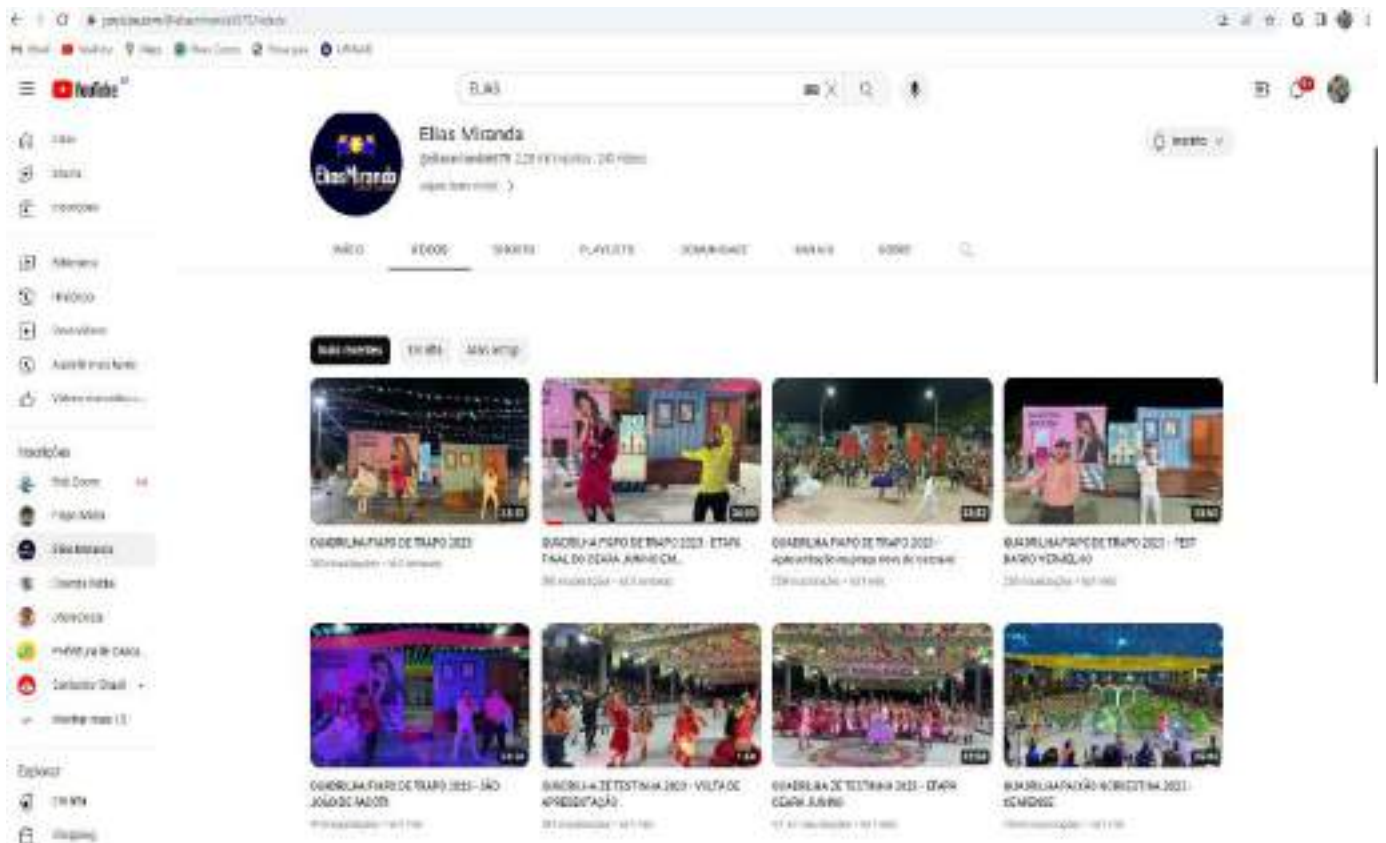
YouTube

ELIAS

Elias Miranda

INÍCIO VÍDEOS SHORTS PLAYLISTS COMUNIDADE CANAIS SOBRE

Mais recentes Em alta Mais antigo

Início
Shorts
Inscrições

Biblioteca
Histórico

Inscrições

Elias Miranda

Explorar

QUADRILHA FIAPO DE TRAPO 2023

QUADRILHA FIAPO DE TRAPO 2023 - ETAPA FINAL DO CEARÁ JUNINO EM...

QUADRILHA FIAPO DE TRAPO 2023 - Apresentação

QUADRILHA FIAPO DE TRAPO 2023 - TEST BAIRRO VERMELHO

QUADRILHA FIAPO DE TRAPO 2023 - SÃO JOÃO DE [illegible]

QUADRILHA ZÉ TESTINHA 2023 - VOLTA DE APRESENTAÇÃO

QUADRILHA ZÉ TESTINHA 2023 - ETAPA CEARÁ JUNINO

QUADRILHA PAIXÃO NORDESTINA 2023 - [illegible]